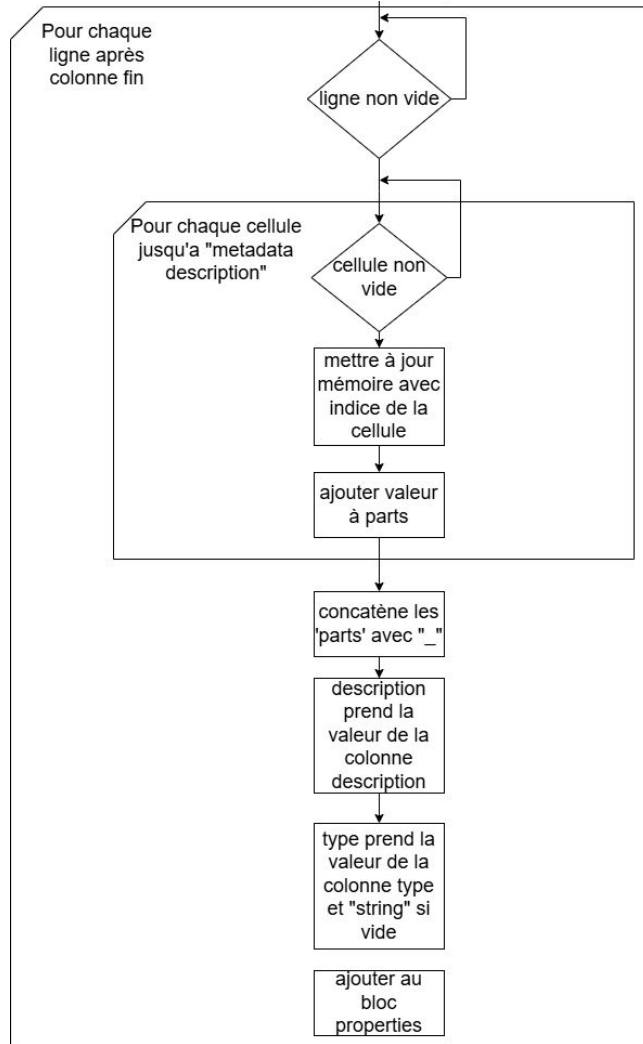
Pour chaque ligne après colonne fin

ligne non vide

Pour chaque cellule jusqu'a "metadata description"

cellule non vide

mettre à jour mémoire avec indice de la cellule

ajouter valeur à parts

concatène les 'parts' avec "_"

description prend la valeur de la colonne description

type prend la valeur de la colonne type et "string" si vide

ajouter au bloc properties